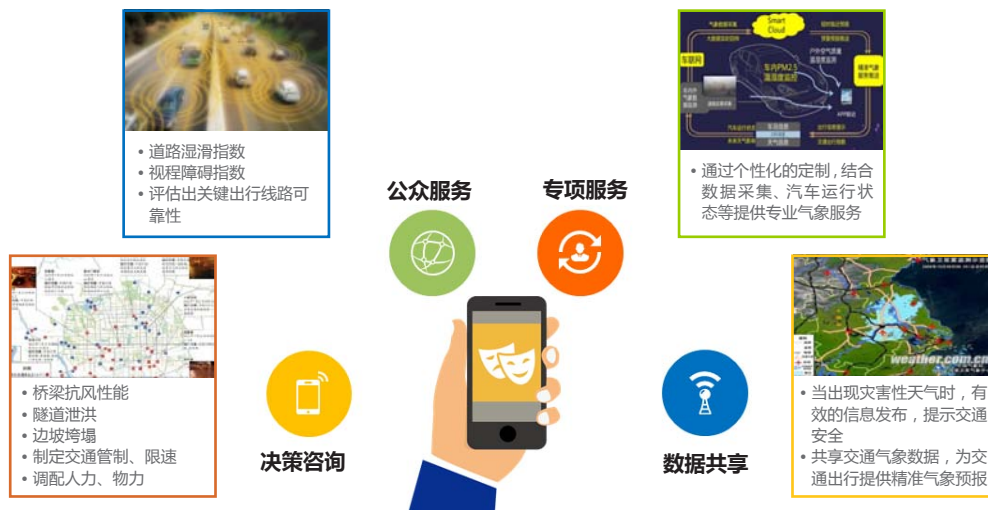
• 道路湿滑指数
• 视程障碍指数
• 评估出关键出行线路可靠性

公众服务

专项服务

Smart Cloud
车联网
车内PM2.5 温湿度监控
APP推送

• 通过个性化的定制，结合数据采集、汽车运行状态等提供专业气象服务

• 桥梁抗风性能
• 隧道泄洪
• 边坡垮塌
• 制定交通管制、限速
• 调配人力、物力

决策咨询

数据共享

weather.com.cn

• 当出现灾害性天气时，有效的信息发布，提示交通安全
• 共享交通气象数据，为交通出行提供精准气象预报